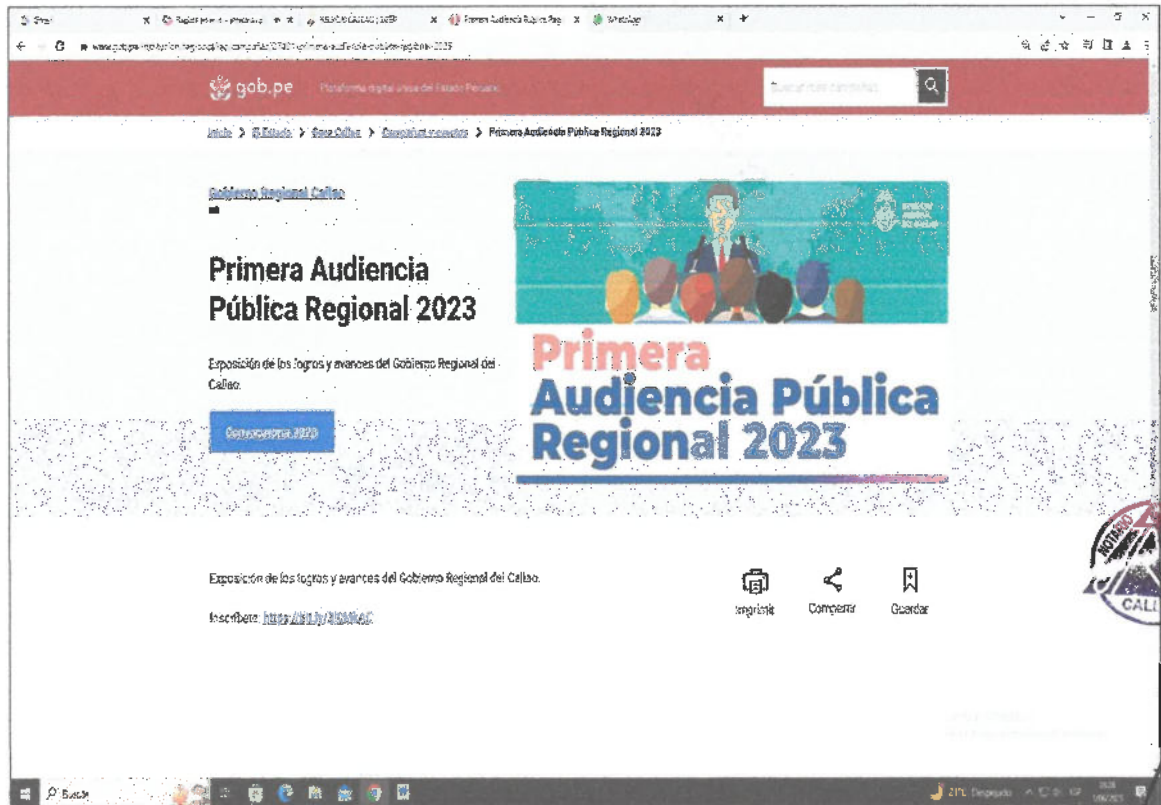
Primera Audiencia Pública Reg | WhatsApp

www.gob.pe/institucion/regioncallao/campañas/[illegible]-primera-audiencia-publica-regional-2023

gob.pe Plataforma digital única del Estado Peruano

Buscar en el buscador

Inicio > El Estado > Gore Callao > Campañas y eventos > Primera Audiencia Pública Regional 2023

Gobierno Regional Callao

Primera Audiencia Pública Regional 2023

Exposición de los logros y avances del Gobierno Regional del Callao.

Convocatoria 2023

Primera Audiencia Pública Regional 2023

Exposición de los logros y avances del Gobierno Regional del Callao.

Inscríbete: https://bit.ly/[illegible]

Imprimir

Compartir

Guardar

NOTARIO

CALL

Buscar

21°C Despejado